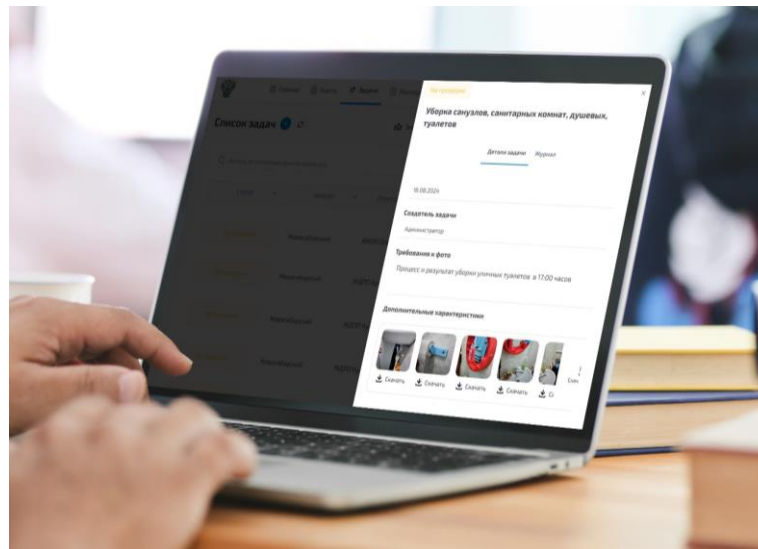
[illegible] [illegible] Задачи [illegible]

Список задач

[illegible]

На проверке

Уборка санузлов, санитарных комнат, душевых, туалетов

Детали задачи Журнал

16.08.2024

Создатель задачи

Администратор

Требования к фото

Процесс и результат уборки уличных туалетов в 17:00 часов

Дополнительные характеристики

Скачать Скачать Скачать Скачать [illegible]